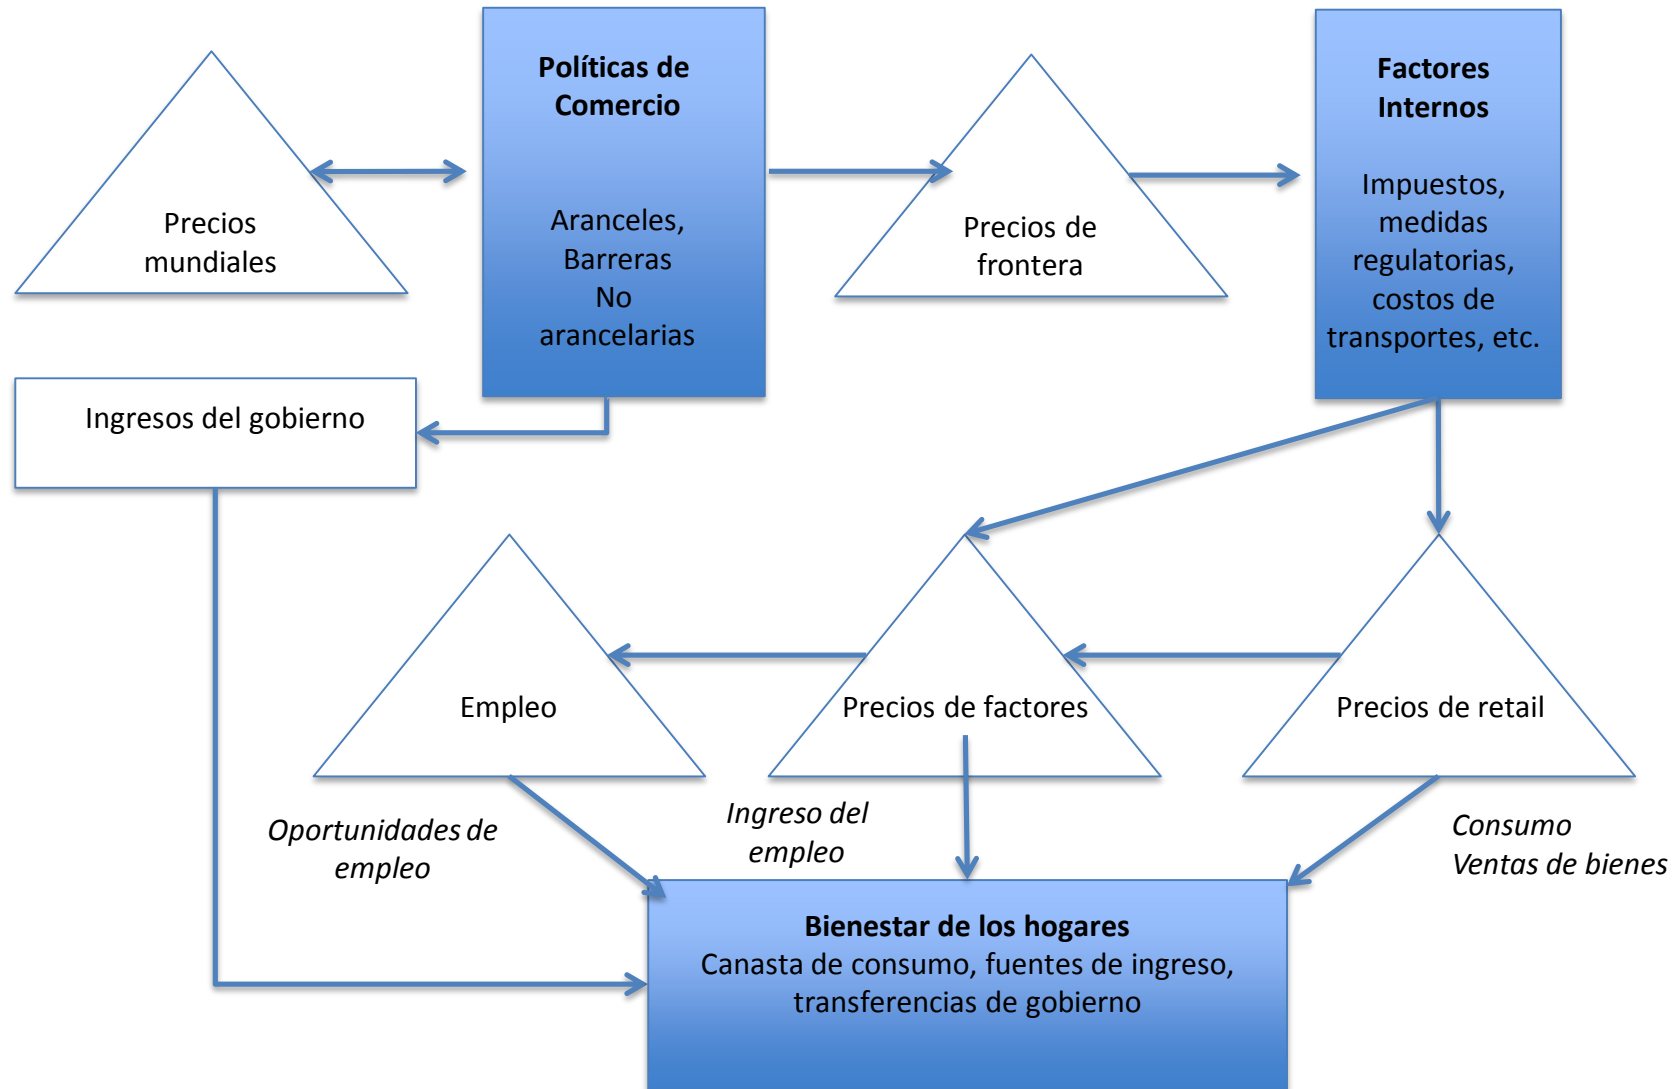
Precios mundiales

**Políticas de Comercio**

Aranceles, Barreras No arancelarias

Precios de frontera

**Factores Internos**

Impuestos, medidas regulatorias, costos de transportes, etc.

Ingresos del gobierno

Empleo

Precios de factores

Precios de retail

*Oportunidades de empleo*

*Ingreso del empleo*

*Consumo*
*Ventas de bienes*

**Bienestar de los hogares**
Canasta de consumo, fuentes de ingreso, transferencias de gobierno